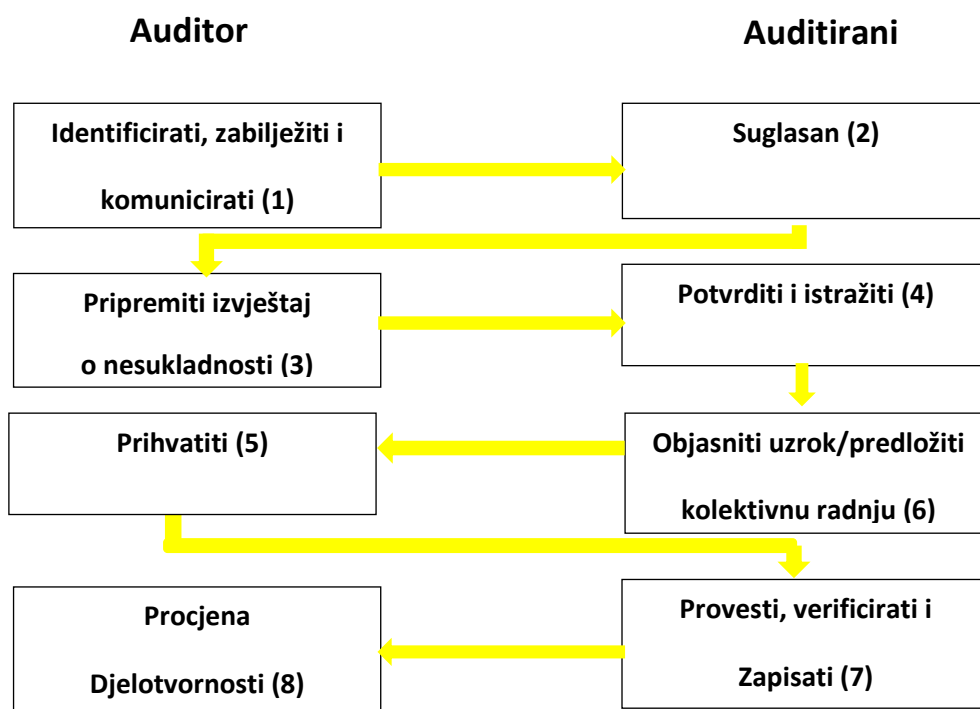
Auditor

Auditirani

Identificirati, zabilježiti i komunicirati (1)

Suglasan (2)

Pripremiti izvještaj o nesukladnosti (3)

Potvrditi i istražiti (4)

Prihvatiti (5)

Objasniti uzrok/predložiti kolektivnu radnju (6)

Procjena Djelotvornosti (8)

Provesti, verificirati i Zapisati (7)